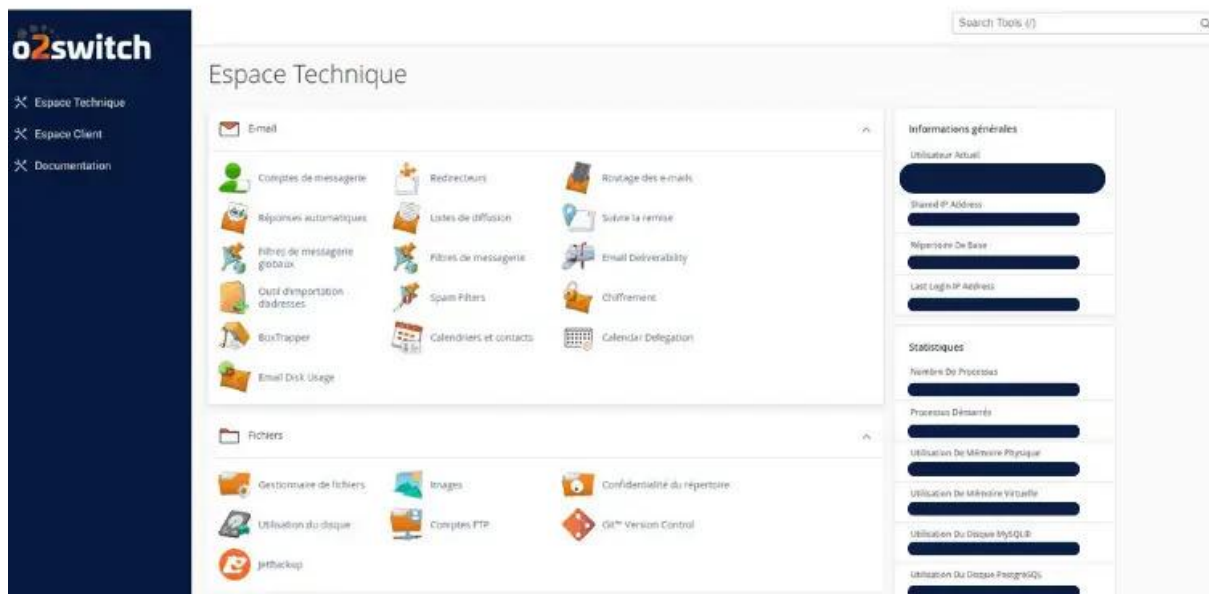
o2switch

Espace Technique
Espace Client
Documentation

Search Tools (/)

Espace Technique

Email

Comptes de messagerie
Redirecteurs
Routage des e-mails
Réponses automatiques
Listes de diffusion
Suivre la remise
Filtres de messagerie globaux
Filtres de messagerie
Email Deliverability
Outil d'importation d'adresses
Spam Filters
Chiffrement
BoxTrapper
Calendriers et contacts
Calendar Delegation
Email Disk Usage

Fichiers

Gestionnaire de fichiers
Images
Confidentialité du répertoire
Utilisation du disque
Comptes FTP
Git™ Version Control
JetBackup

Informations générales

Utilisateur Actuel
Shared IP Address
Répertoire De Base
Last Login IP Address

Statistiques

Nombre De Processus
Processus Démarrés
Utilisation De Mémoire Physique
Utilisation De Mémoire Virtuelle
Utilisation Du Disque MySQL®
Utilisation Du Disque PostgreSQL